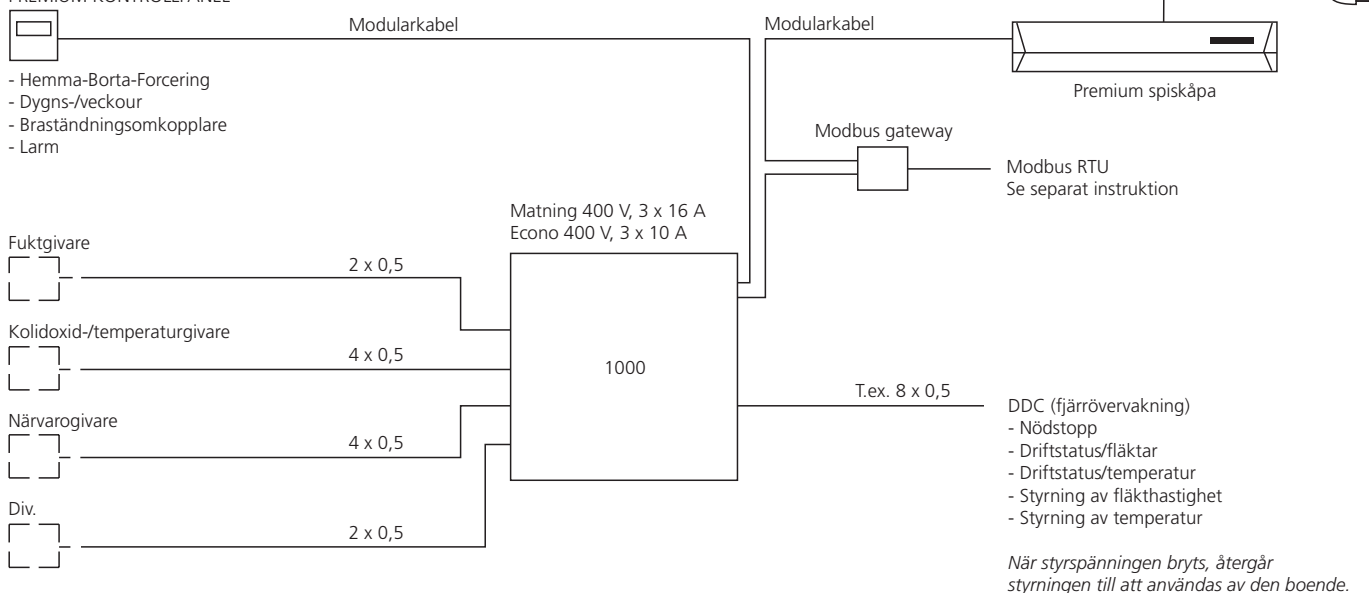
PREMIUM KONTROLLPANEL

Modularkabel

Modularkabel

- Hemma-Borta-Forcering
- Dygns-/veckour
- Braständningsomkopplare
- Larm

Premium spiskåpa

Modbus gateway

Modbus RTU
Se separat instruktion

Matning 400 V, 3 x 16 A
Econo 400 V, 3 x 10 A

Fuktgivare

2 x 0,5

Kolidoxid-/temperaturgivare

4 x 0,5

1000

T.ex. 8 x 0,5

Närvarogivare

4 x 0,5

Div.

2 x 0,5

DDC (fjärrövervakning)
- Nödstopp
- Driftstatus/fläktar
- Driftstatus/temperatur
- Styrning av fläkthastighet
- Styrning av temperatur

När styrspänningen bryts, återgår styrningen till att användas av den boende.